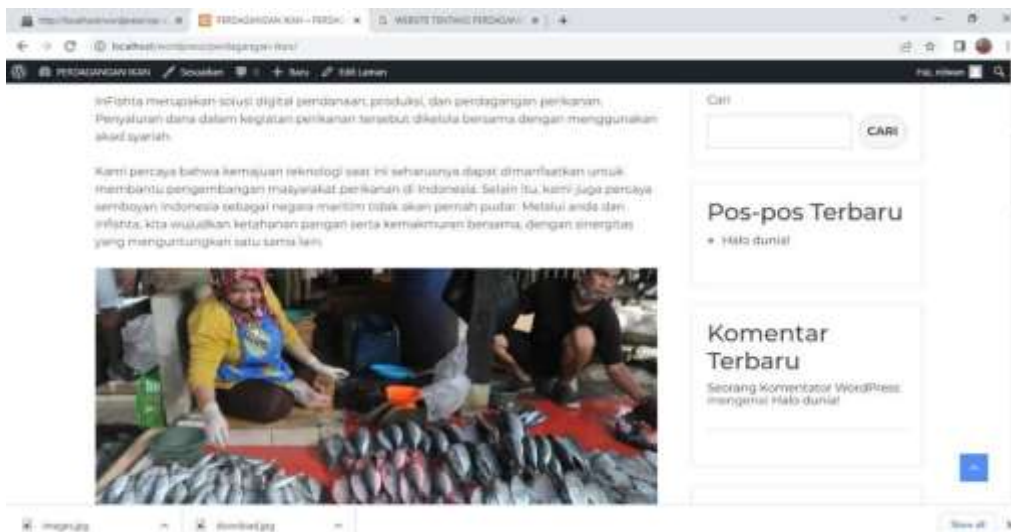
PERDAGANGAN IKAN – PERDA
WEBSITE TENTANG PERDAGAN
localhost/wordpress/perdagangan-ikan/
PERDAGANGAN IKAN
Sesuaikan
Baru
Edit Laman

InFishta merupakan solusi digital pendanaan, produksi, dan perdagangan perikanan. Penyaluran dana dalam kegiatan perikanan tersebut dikelola bersama dengan menggunakan akad syariah.

Kami percaya bahwa kemajuan teknologi saat ini seharusnya dapat dimanfaatkan untuk membantu pengembangan masyarakat perikanan di Indonesia. Selain itu, kami juga percaya semboyan Indonesia sebagai negara maritim tidak akan pernah pudar. Melalui anda dan infishta, kita wujudkan ketahanan pangan serta kemakmuran bersama, dengan sinergitas yang menguntungkan satu sama lain.

Cari
CARI

Pos-pos Terbaru
Halo dunia!

Komentar Terbaru
Seorang Komentator WordPress mengenai Halo dunia!

images.jpg
download.jpg
Show all